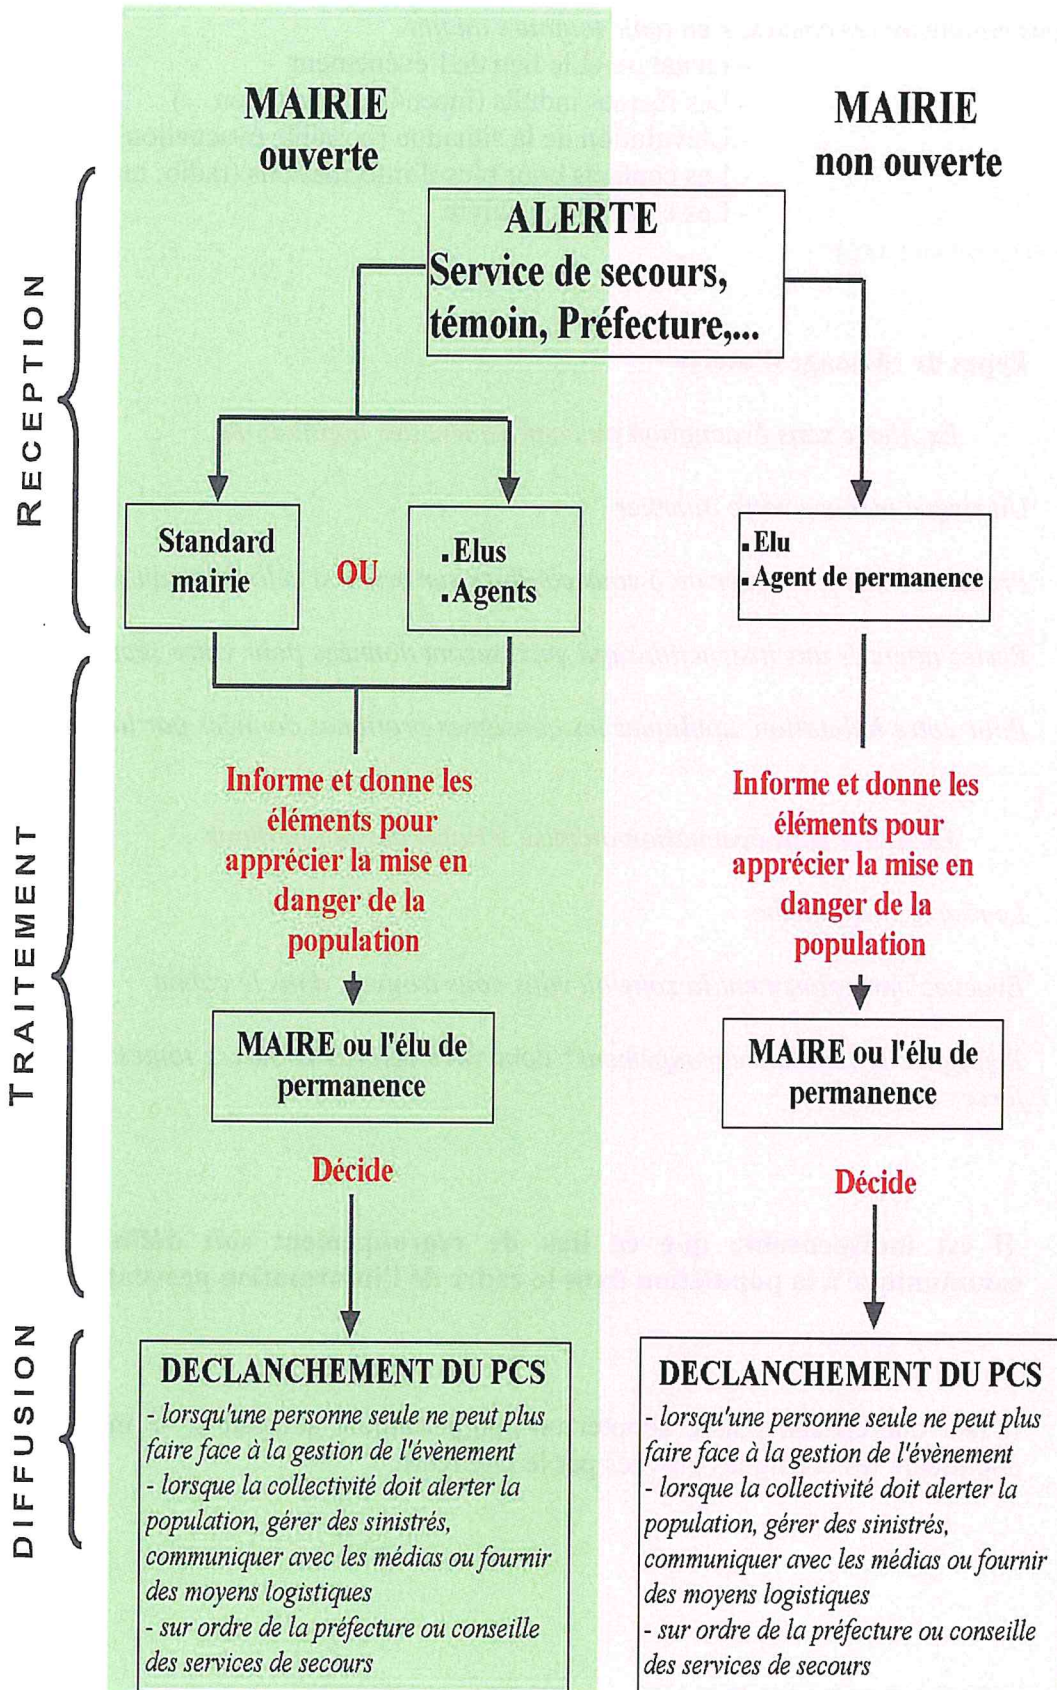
MAIRIE ouverte

MAIRIE non ouverte

ALERTE
Service de secours, témoin, Préfecture,...

RECEPTION

Standard mairie

OU

.Elus
.Agents

.Elu
.Agent de permanence

TRAITEMENT

Informe et donne les éléments pour apprécier la mise en danger de la population

Informe et donne les éléments pour apprécier la mise en danger de la population

MAIRE ou l'élu de permanence

MAIRE ou l'élu de permanence

Décide

Décide

DIFFUSION

DECLANCHEMENT DU PCS
- lorsqu'une personne seule ne peut plus faire face à la gestion de l'évènement
- lorsque la collectivité doit alerter la population, gérer des sinistrés, communiquer avec les médias ou fournir des moyens logistiques
- sur ordre de la préfecture ou conseille des services de secours

DECLANCHEMENT DU PCS
- lorsqu'une personne seule ne peut plus faire face à la gestion de l'évènement
- lorsque la collectivité doit alerter la population, gérer des sinistrés, communiquer avec les médias ou fournir des moyens logistiques
- sur ordre de la préfecture ou conseille des services de secours